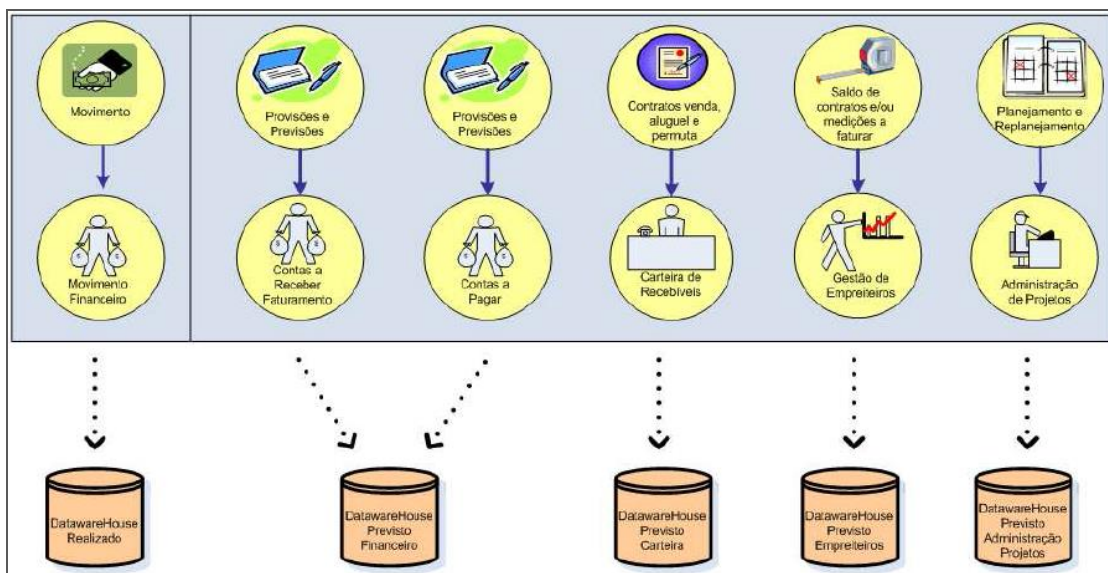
Movimento

Movimento Financeiro

Provisões e Previsões

Contas a Receber Faturamento

Provisões e Previsões

Contas a Pagar

Contratos venda, aluguel e permuta

Carteira de Recebíveis

Saldo de contratos e/ou medições a faturar

Gestão de Empreiteiros

Planejamento e Replanejamento

Administração de Projetos

DatawareHouse Realizado

DatawareHouse Previsto Financeiro

DatawareHouse Previsto Carteira

DatawareHouse Previsto Empreiteiros

DatawareHouse Previsto Administração Projetos